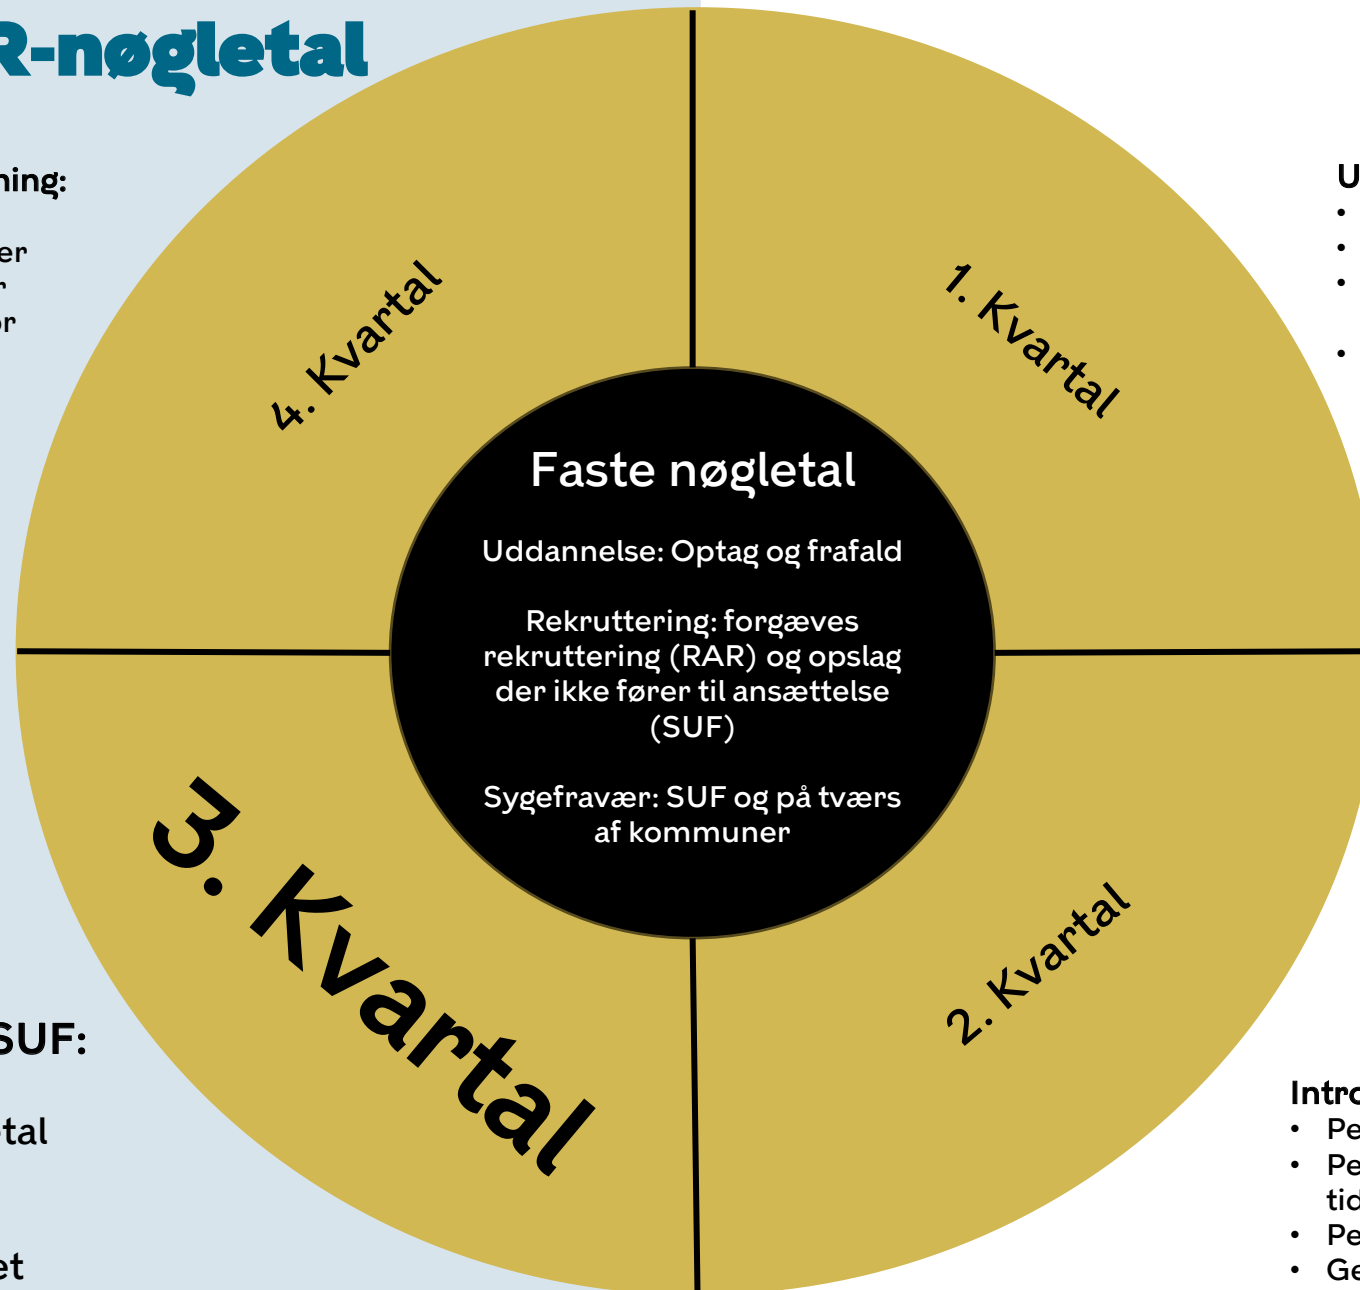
R-nøgletal

ning:

er
r
or

SUF:

tal

et

4. Kvartal

1. Kvartal

Faste nøgletal

Uddannelse: Optag og frafald

Rekruttering: forgæves rekruttering (RAR) og opslag der ikke fører til ansættelse (SUF)

Sygefravær: SUF og på tværs af kommuner

3. Kvartal

2. Kvartal

U
•
•
•
•

Intro
• Pe
• Pe
tid
• Pe
• Ge